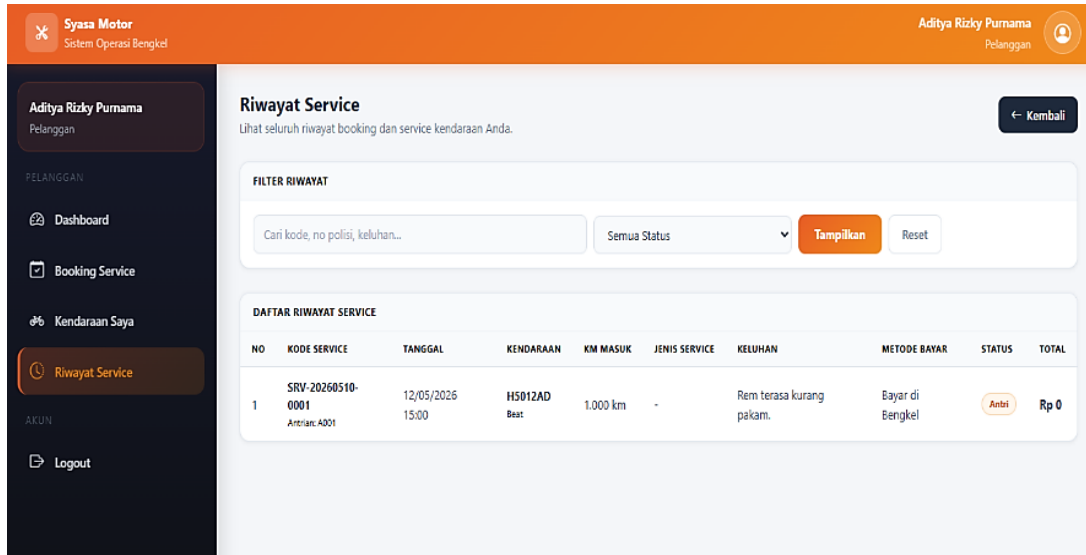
Syasa Motor
Sistem Operasi Bengkel

Aditya Rizky Purnama
Pelanggan

Aditya Rizky Purnama
Pelanggan

PELANGGAN

Dashboard

Booking Service

Kendaraan Saya

Riwayat Service

AKUN

Logout

Riwayat Service
Lihat seluruh riwayat booking dan service kendaraan Anda.

← Kembali

FILTER RIWAYAT

Cari kode, no polisi, keluhan...

Semua Status

Tampilkan

Reset

DAFTAR RIWAYAT SERVICE

| NO | KODE SERVICE | TANGGAL | KENDARAAN | KM MASUK | JENIS SERVICE | KELUHAN | METODE BAYAR | STATUS | TOTAL |
|---|---|---|---|---|---|---|---|---|---|
| 1 | SRV-20260510-0001 Antrian: A001 | 12/05/2026 15:00 | H5012AD Beat | 1.000 km | - | Rem terasa kurang pakam. | Bayar di Bengkel | Antri | Rp 0 |